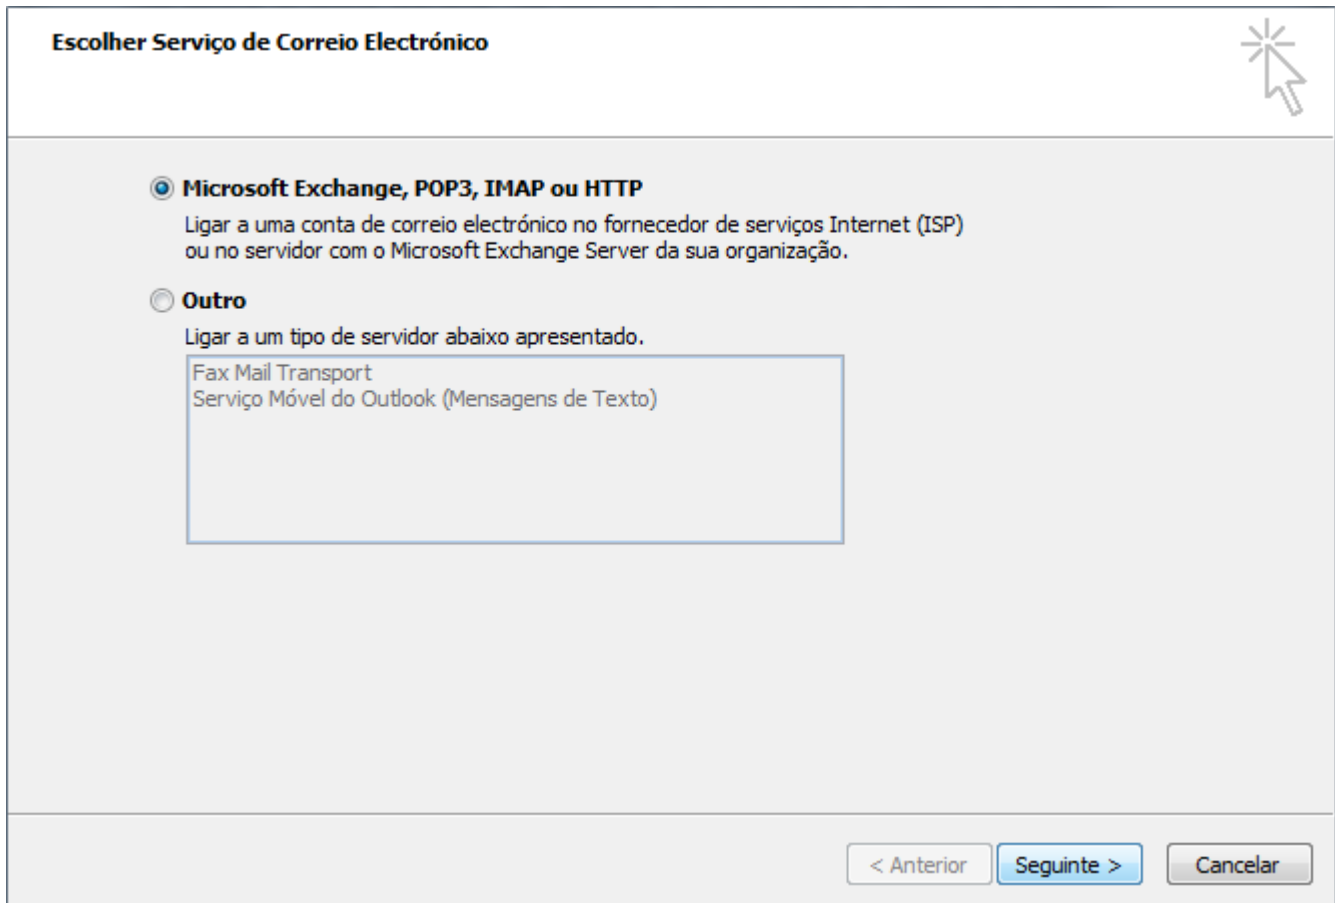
Escolher Serviço de Correio Electrónico

Microsoft Exchange, POP3, IMAP ou HTTP

Ligar a uma conta de correio electrónico no fornecedor de serviços Internet (ISP) ou no servidor com o Microsoft Exchange Server da sua organização.

Outro

Ligar a um tipo de servidor abaixo apresentado.

Fax Mail Transport
Serviço Móvel do Outlook (Mensagens de Texto)

< Anterior
Seguinte >
Cancelar